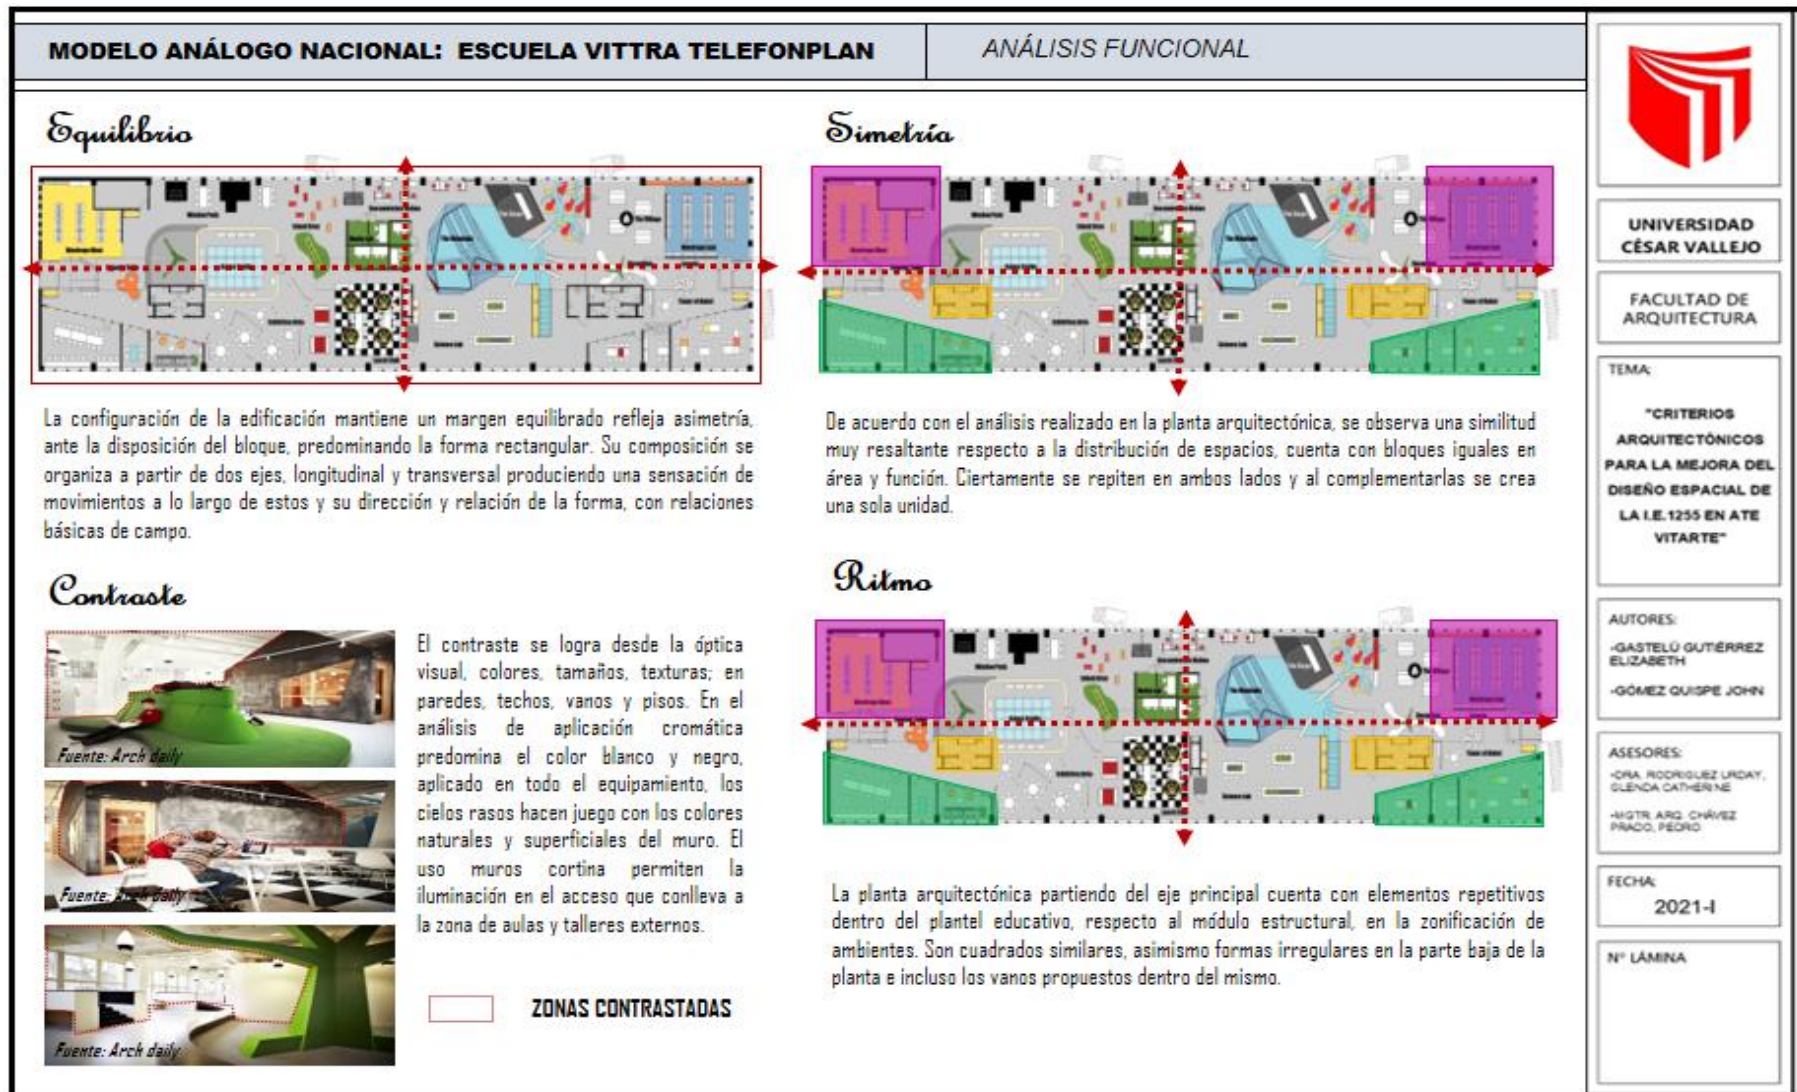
MODELO ANÁLOGO NACIONAL: ESCUELA VITTRA TELEFONPLAN

ANÁLISIS FUNCIONAL

Equilibrio

La configuración de la edificación mantiene un margen equilibrado refleja asimetría, ante la disposición del bloque, predominando la forma rectangular. Su composición se organiza a partir de dos ejes, longitudinal y transversal produciendo una sensación de movimientos a lo largo de estos y su dirección y relación de la forma, con relaciones básicas de campo.

Contraste

Fuente: Arch daily

Fuente: Arch daily

Fuente: Arch daily

El contraste se logra desde la óptica visual, colores, tamaños, texturas; en paredes, techos, vanos y pisos. En el análisis de aplicación cromática predomina el color blanco y negro, aplicado en todo el equipamiento, los cielos rasos hacen juego con los colores naturales y superficiales del muro. El uso muros cortina permiten la iluminación en el acceso que conlleva a la zona de aulas y talleres externos.

ZONAS CONTRASTADAS

Simetría

De acuerdo con el análisis realizado en la planta arquitectónica, se observa una similitud muy resaltante respecto a la distribución de espacios, cuenta con bloques iguales en área y función. Ciertamente se repiten en ambos lados y al complementarlas se crea una sola unidad.

Ritmo

La planta arquitectónica partiendo del eje principal cuenta con elementos repetitivos dentro del plantel educativo, respecto al módulo estructural, en la zonificación de ambientes. Son cuadrados similares, asimismo formas irregulares en la parte baja de la planta e incluso los vanos propuestos dentro del mismo.

UNIVERSIDAD CÉSAR VALLEJO

FACULTAD DE ARQUITECTURA

TEMA:

"CRITERIOS ARQUITECTÓNICOS PARA LA MEJORA DEL DISEÑO ESPACIAL DE LA I.E.1255 EN ATE VITARTE"

AUTORES:

-GASTELÚ GUTIÉRREZ ELIZABETH

-GÓMEZ QUISPE JOHN

ASESORES:

-DRA. RODRIGUEZ URDAY, GLENDA CATHERINE

-MGTR. ARQ. CHÁVEZ PRADO, PEDRO

FECHA:

2021-I

Nº LÁMINA